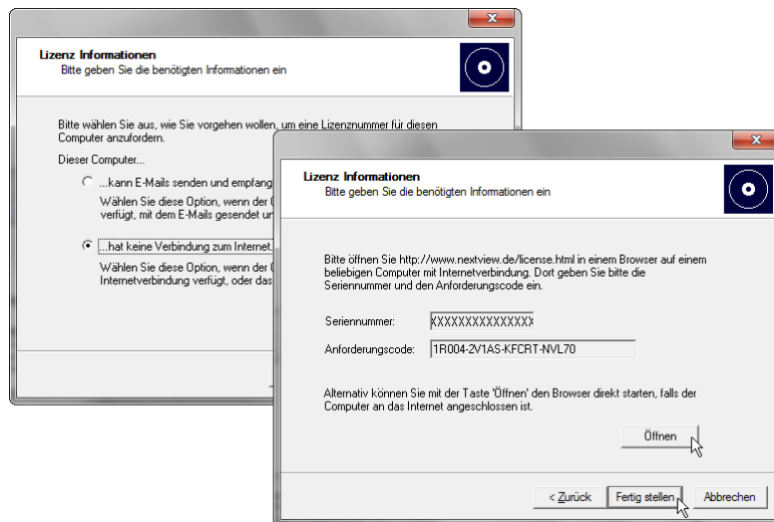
Lizenz Informationen
Bitte geben Sie die benötigten Informationen ein

Bitte wählen Sie aus, wie Sie vorgehen wollen, um eine Lizenznummer für diesen Computer anzufordern.

Dieser Computer...

...kann E-Mails senden und empfang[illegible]

Wählen Sie diese Option, wenn der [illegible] verfügt, mit dem E-Mails gesendet u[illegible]

...hat keine Verbindung zum Internet.

Wählen Sie diese Option, wenn der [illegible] Internetverbindung verfügt, oder das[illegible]

Lizenz Informationen
Bitte geben Sie die benötigten Informationen ein

Bitte öffnen Sie http://www.nextview.de/license.html in einem Browser auf einem beliebigen Computer mit Internetverbindung. Dort geben Sie bitte die Seriennummer und den Anforderungscode ein.

Seriennummer: XXXXXXXXXXXXXXX

Anforderungscode: 1R004-2V1AS-KFCRT-NVL70

Alternativ können Sie mit der Taste 'Öffnen' den Browser direkt starten, falls der Computer an das Internet angeschlossen ist.

Öffnen

< Zurück
Fertig stellen
Abbrechen